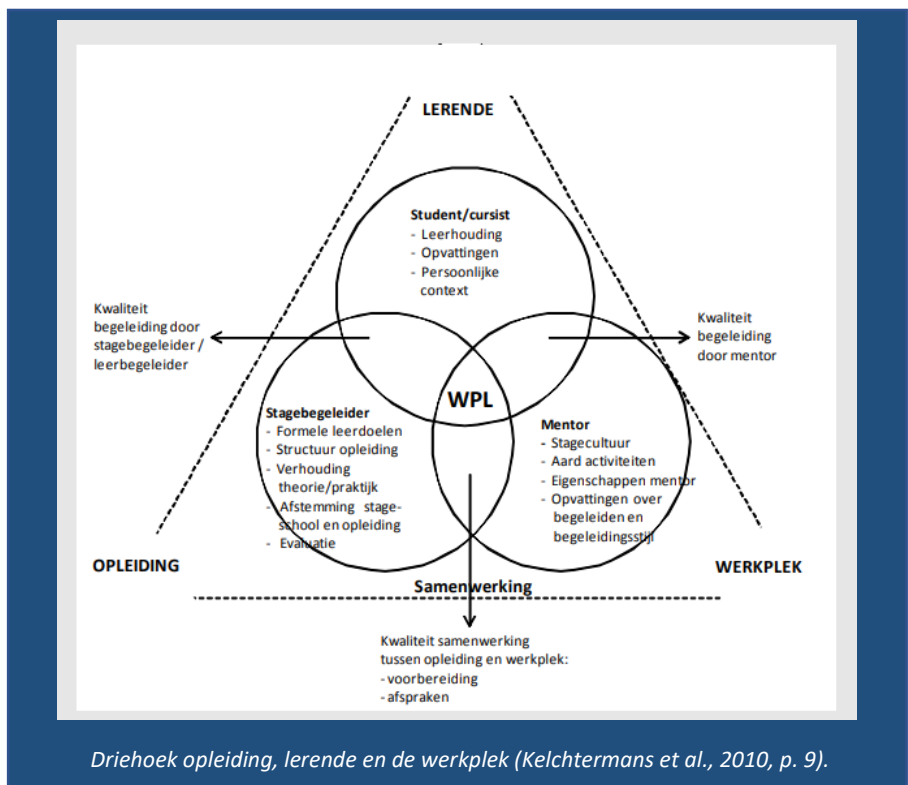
LERENDE

Student/cursist
- Leerhouding
- Opvattingen
- Persoonlijke context

Kwaliteit begeleiding door stagebegeleider / leerbegeleider

Kwaliteit begeleiding door mentor

WPL

Stagebegeleider
- Formele leerdoelen
- Structuur opleiding
- Verhouding theorie/praktijk
- Afstemming stageschool en opleiding
- Evaluatie

Mentor
- Stagecultuur
- Aard activiteiten
- Eigenschappen mentor
- Opvattingen over begeleiden en begeleidingsstijl

OPLEIDING

WERKPLEK

Samenwerking

Kwaliteit samenwerking tussen opleiding en werkplek:
- voorbereiding
- afspraken

Driehoek opleiding, lerende en de werkplek (Kelchtermans et al., 2010, p. 9).